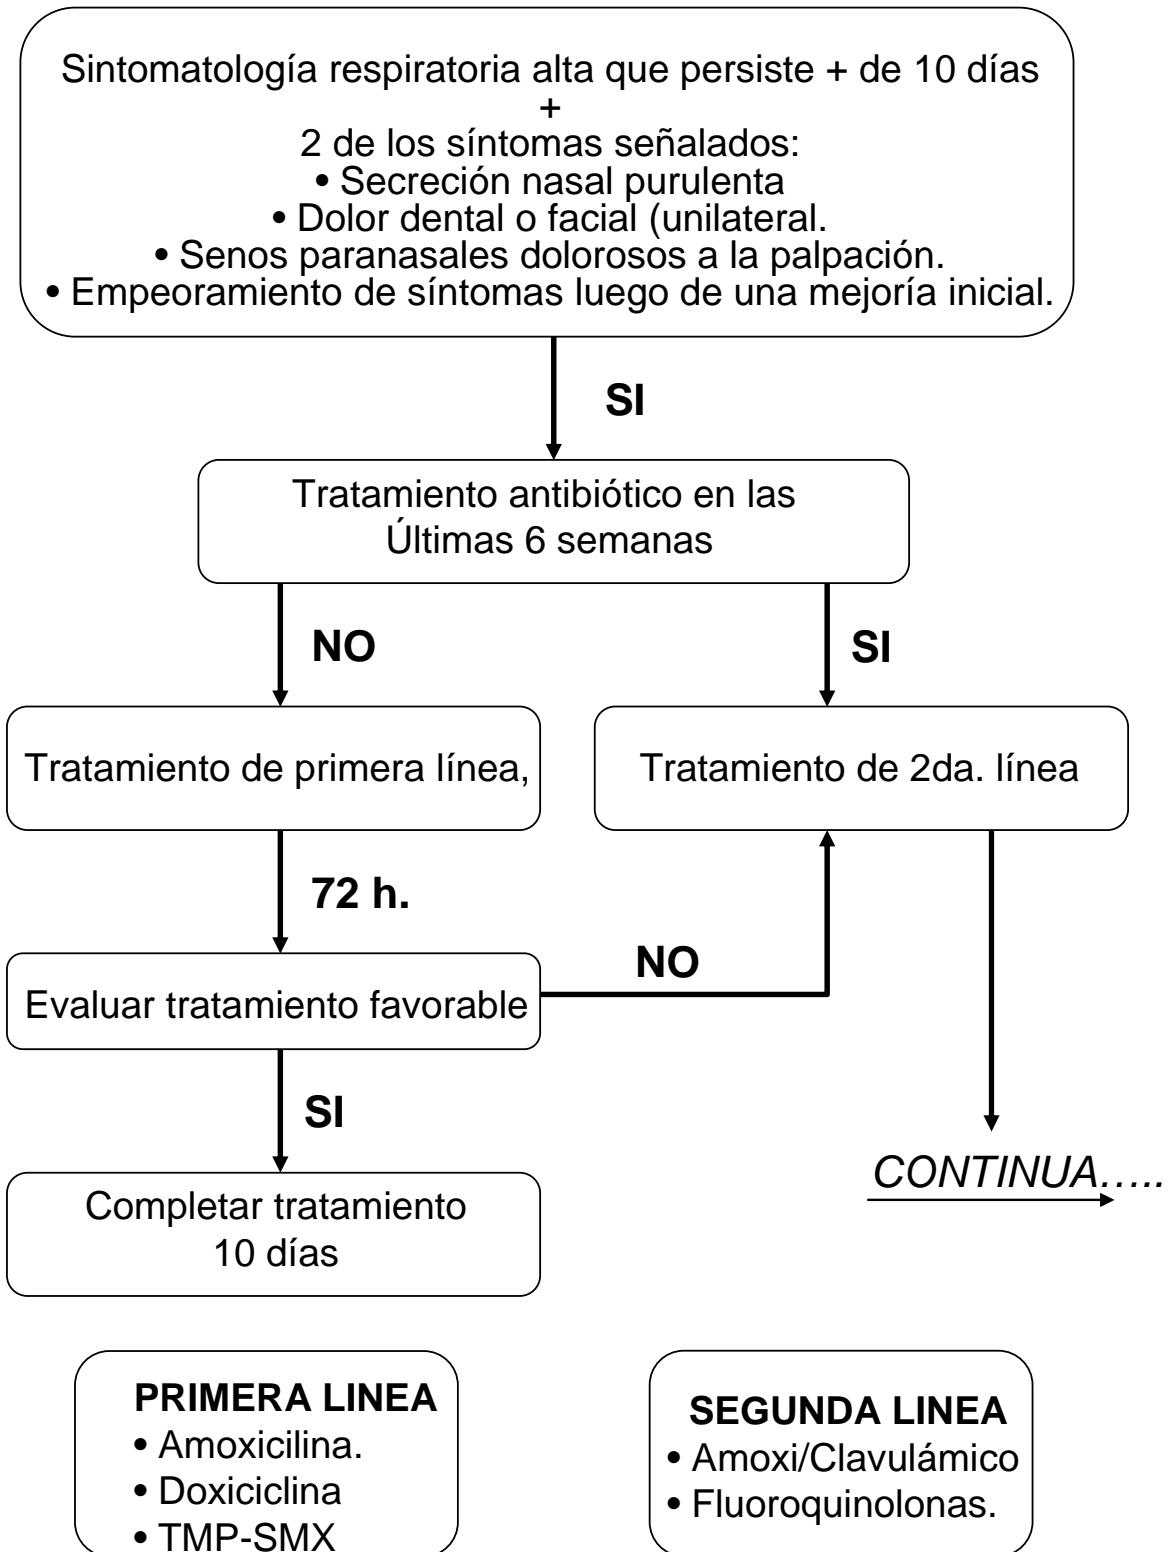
Sintomatología respiratoria alta que persiste + de 10 días
+
2 de los síntomas señalados:
• Secreción nasal purulenta
• Dolor dental o facial (unilateral.
• Senos paranasales dolorosos a la palpación.
• Empeoramiento de síntomas luego de una mejoría inicial.

SI

Tratamiento antibiótico en las Últimas 6 semanas

NO

SI

Tratamiento de primera línea,

Tratamiento de 2da. línea

72 h.

NO

Evaluar tratamiento favorable

SI

CONTINUA…..

Completar tratamiento 10 días

PRIMERA LINEA
• Amoxicilina.
• Doxiciclina
• TMP-SMX

SEGUNDA LINEA
• Amoxi/Clavulámico
• Fluoroquinolonas.